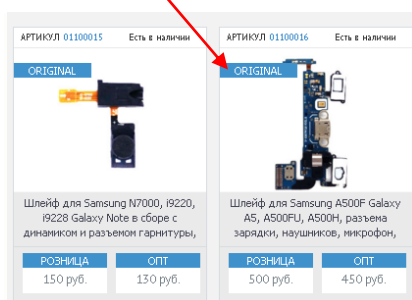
АРТИКУЛ 01100015 Есть в наличии

ORIGINAL

Шлейф для Samsung N7000, i9220, i9228 Galaxy Note в сборе с динамиком и разъемом гарнитуры,

РОЗНИЦА
150 руб.

ОПТ
130 руб.

АРТИКУЛ 01100016 Есть в наличии

ORIGINAL

Шлейф для Samsung A500F Galaxy A5, A500FU, A500H, разъема зарядки, наушников, микрофон,

РОЗНИЦА
500 руб.

ОПТ
450 руб.